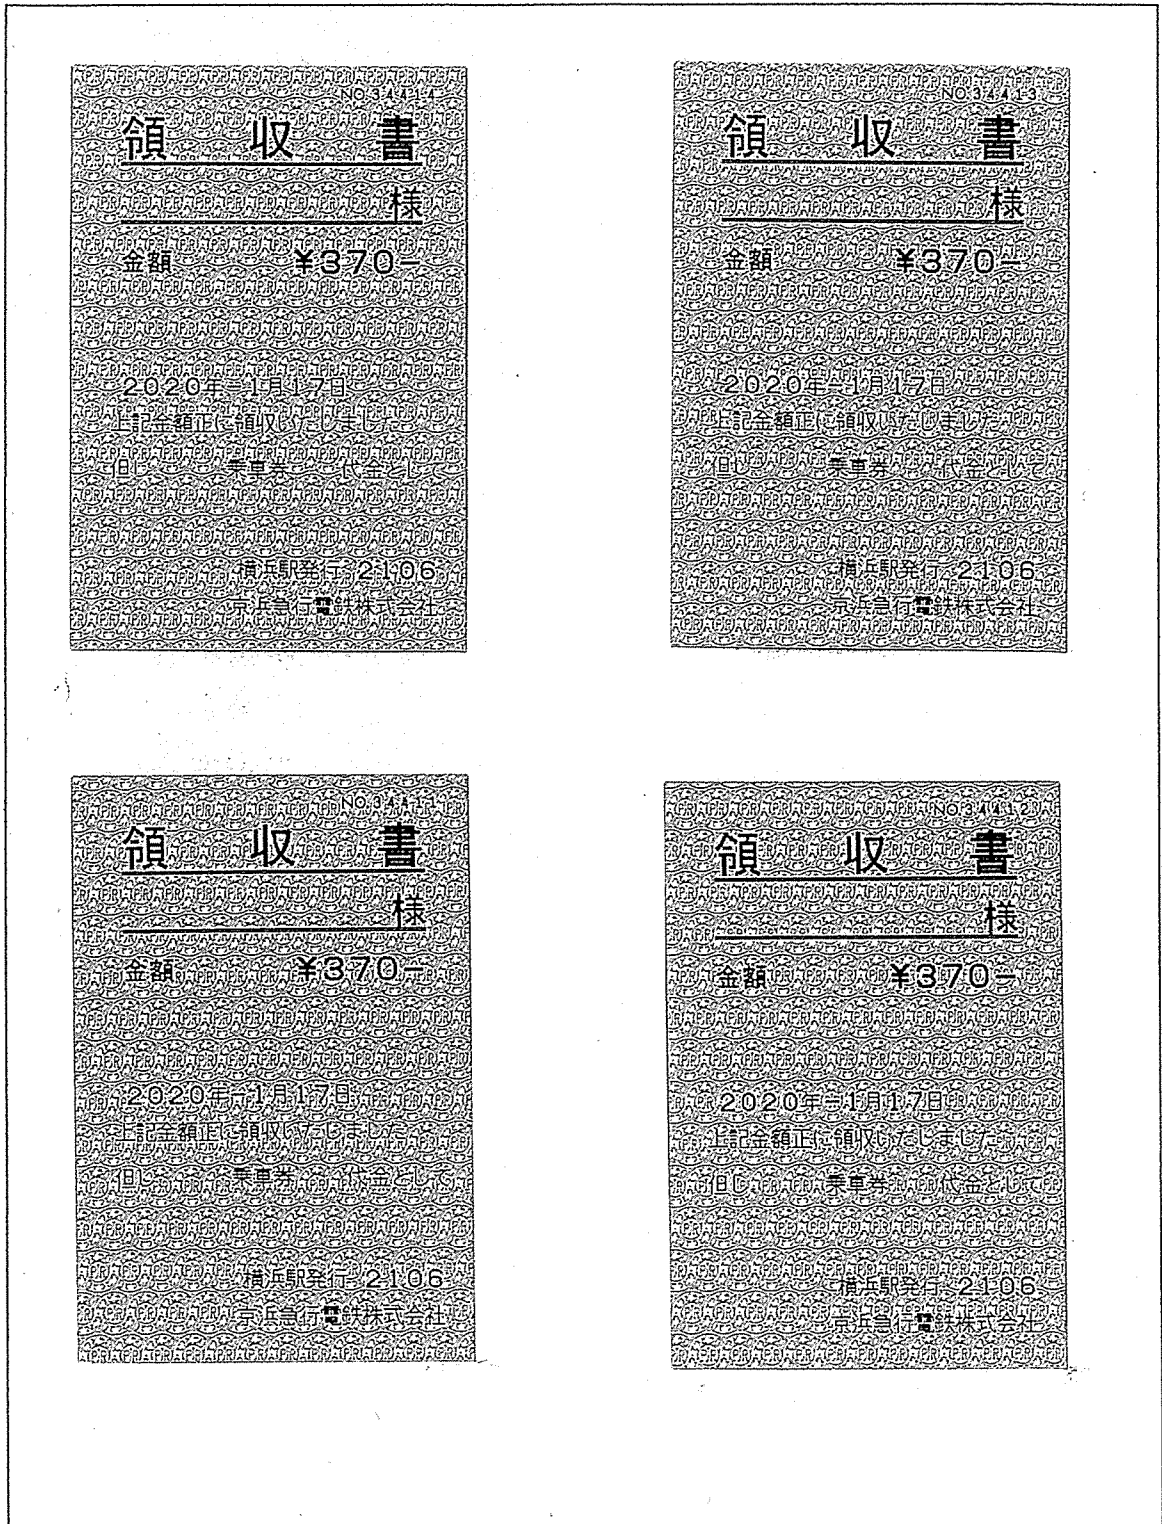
NO.34414

領　収　書

様

金額　¥370－

2020年 1月17日
上記金額正に領収いたしました
但し　乗車券　代金として

横浜駅発行　2106
京浜急行電鉄株式会社

NO.34413

領　収　書

様

金額　¥370－

2020年 1月17日
上記金額正に領収いたしました
但し　乗車券　代金として

横浜駅発行　2106
京浜急行電鉄株式会社

NO.3441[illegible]

領　収　書

様

金額　¥370－

2020年 1月17日
上記金額正に領収いたしました
但し　乗車券　代金として

横浜駅発行　2106
京浜急行電鉄株式会社

NO.34412

領　収　書

様

金額　¥370－

2020年 1月17日
上記金額正に領収いたしました
但し　乗車券　代金として

横浜駅発行　2106
京浜急行電鉄株式会社